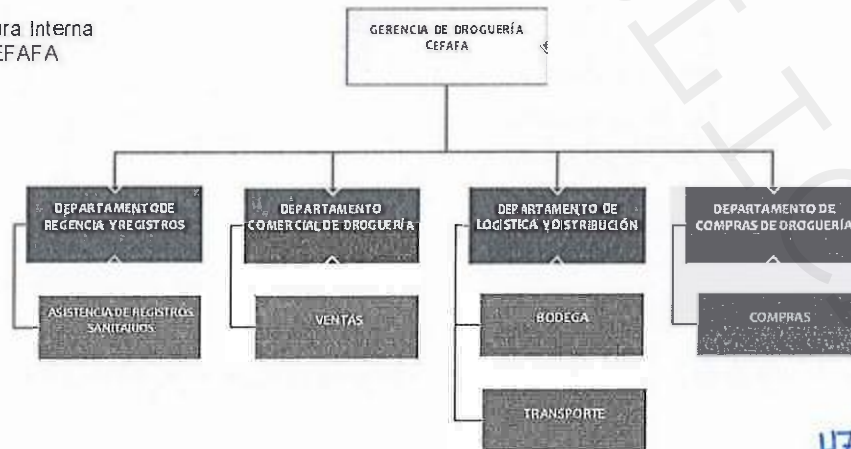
ura Interna
EFAFA

GERENCIA DE DROGUERÍA CEFAFA

DEPARTAMENTO DE REGENCIA Y REGISTROS

ASISTENCIA DE REGISTROS SANITARIOS

DEPARTAMENTO COMERCIAL DE DROGUERÍA

VENTAS

DEPARTAMENTO DE LOGÍSTICA Y DISTRIBUCIÓN

BODEGA

TRANSPORTE

DEPARTAMENTO DE COMPRAS DE DROGUERÍA

COMPRAS

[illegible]